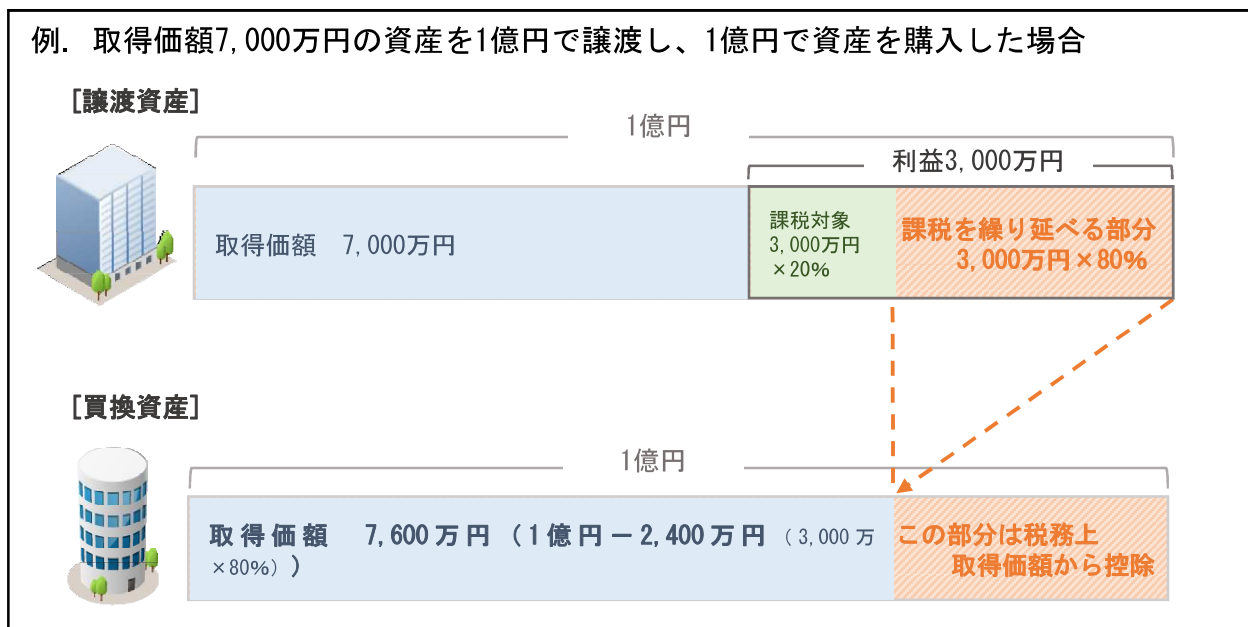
例. 取得価額7,000万円の資産を1億円で譲渡し、1億円で資産を購入した場合

[譲渡資産]

1億円

利益3,000万円

取得価額　7,000万円

課税対象
3,000万円
×20%

課税を繰り延べる部分
3,000万円×80%

[買換資産]

1億円

取得価額　7,600万円（1億円－2,400万円（3,000万×80%））

この部分は税務上
取得価額から控除